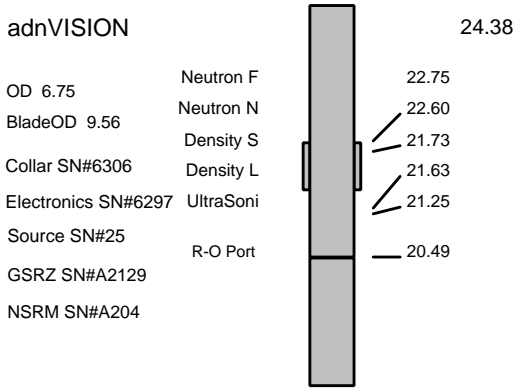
adnVISION

OD 6.75

BladeOD 9.56

Collar SN#6306

Electronics SN#6297

Source SN#25

GSRZ SN#A2129

NSRM SN#A204

Neutron F

Neutron N

Density S

Density L

UltraSoni

R-O Port

24.38

22.75

22.60

21.73

21.63

21.25

20.49